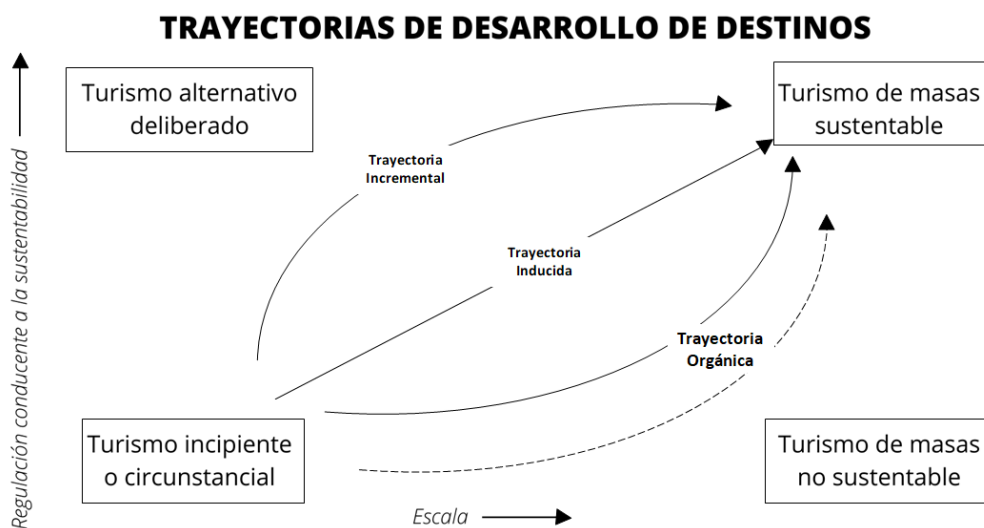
TRAYECTORIAS DE DESARROLLO DE DESTINOS

Regulación conducente a la sustentabilidad

Turismo alternativo deliberado

Turismo de masas sustentable

Trayectoria Incremental

Trayectoria Inducida

Trayectoria Orgánica

Turismo incipiente o circunstancial

Turismo de masas no sustentable

Escala